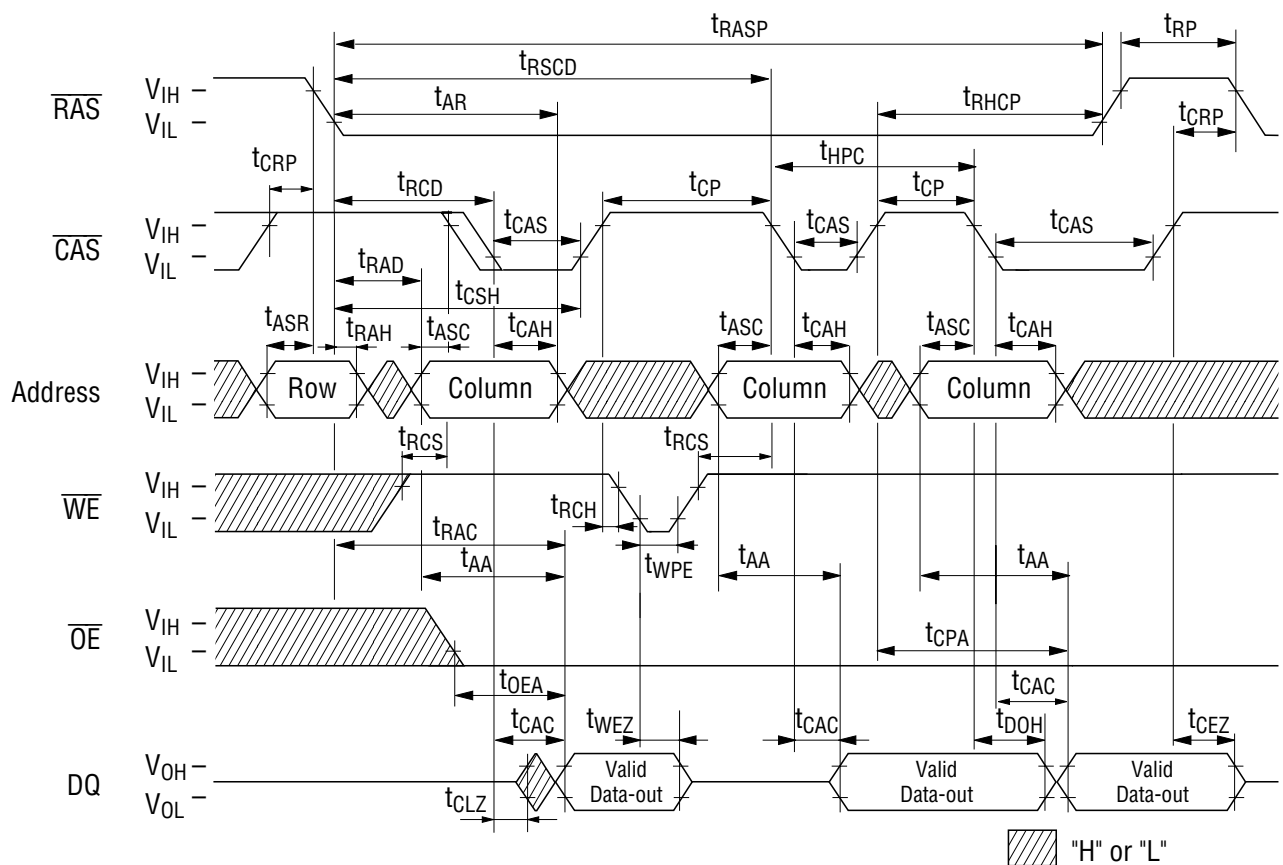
$t_{RASP}$
$t_{RP}$
$t_{RSCD}$
$\overline{RAS}$ $V_{IH}$ – $V_{IL}$ –
$t_{AR}$
$t_{RHCP}$
$t_{CRP}$
$t_{HPC}$
$t_{CRP}$
$t_{RCD}$
$t_{CP}$
$t_{CP}$
$\overline{CAS}$ $V_{IH}$ – $V_{IL}$ –
$t_{CAS}$
$t_{CAS}$
$t_{CAS}$
$t_{RAD}$
$t_{CSH}$
$t_{ASR}$
$t_{RAH}$
$t_{ASC}$
$t_{CAH}$
$t_{ASC}$
$t_{CAH}$
$t_{ASC}$
$t_{CAH}$
Address $V_{IH}$ – $V_{IL}$ –
Row
Column
Column
Column
$t_{RCS}$
$t_{RCS}$
$\overline{WE}$ $V_{IH}$ – $V_{IL}$ –
$t_{RCH}$
$t_{RAC}$
$t_{WPE}$
$t_{AA}$
$t_{AA}$
$t_{AA}$
$\overline{OE}$ $V_{IH}$ – $V_{IL}$ –
$t_{CPA}$
$t_{OEA}$
$t_{CAC}$
$t_{CAC}$
$t_{WEZ}$
$t_{CAC}$
$t_{DOH}$
$t_{CEZ}$
DQ $V_{OH}$ – $V_{OL}$ –
Valid Data-out
Valid Data-out
Valid Data-out
$t_{CLZ}$
"H" or "L"